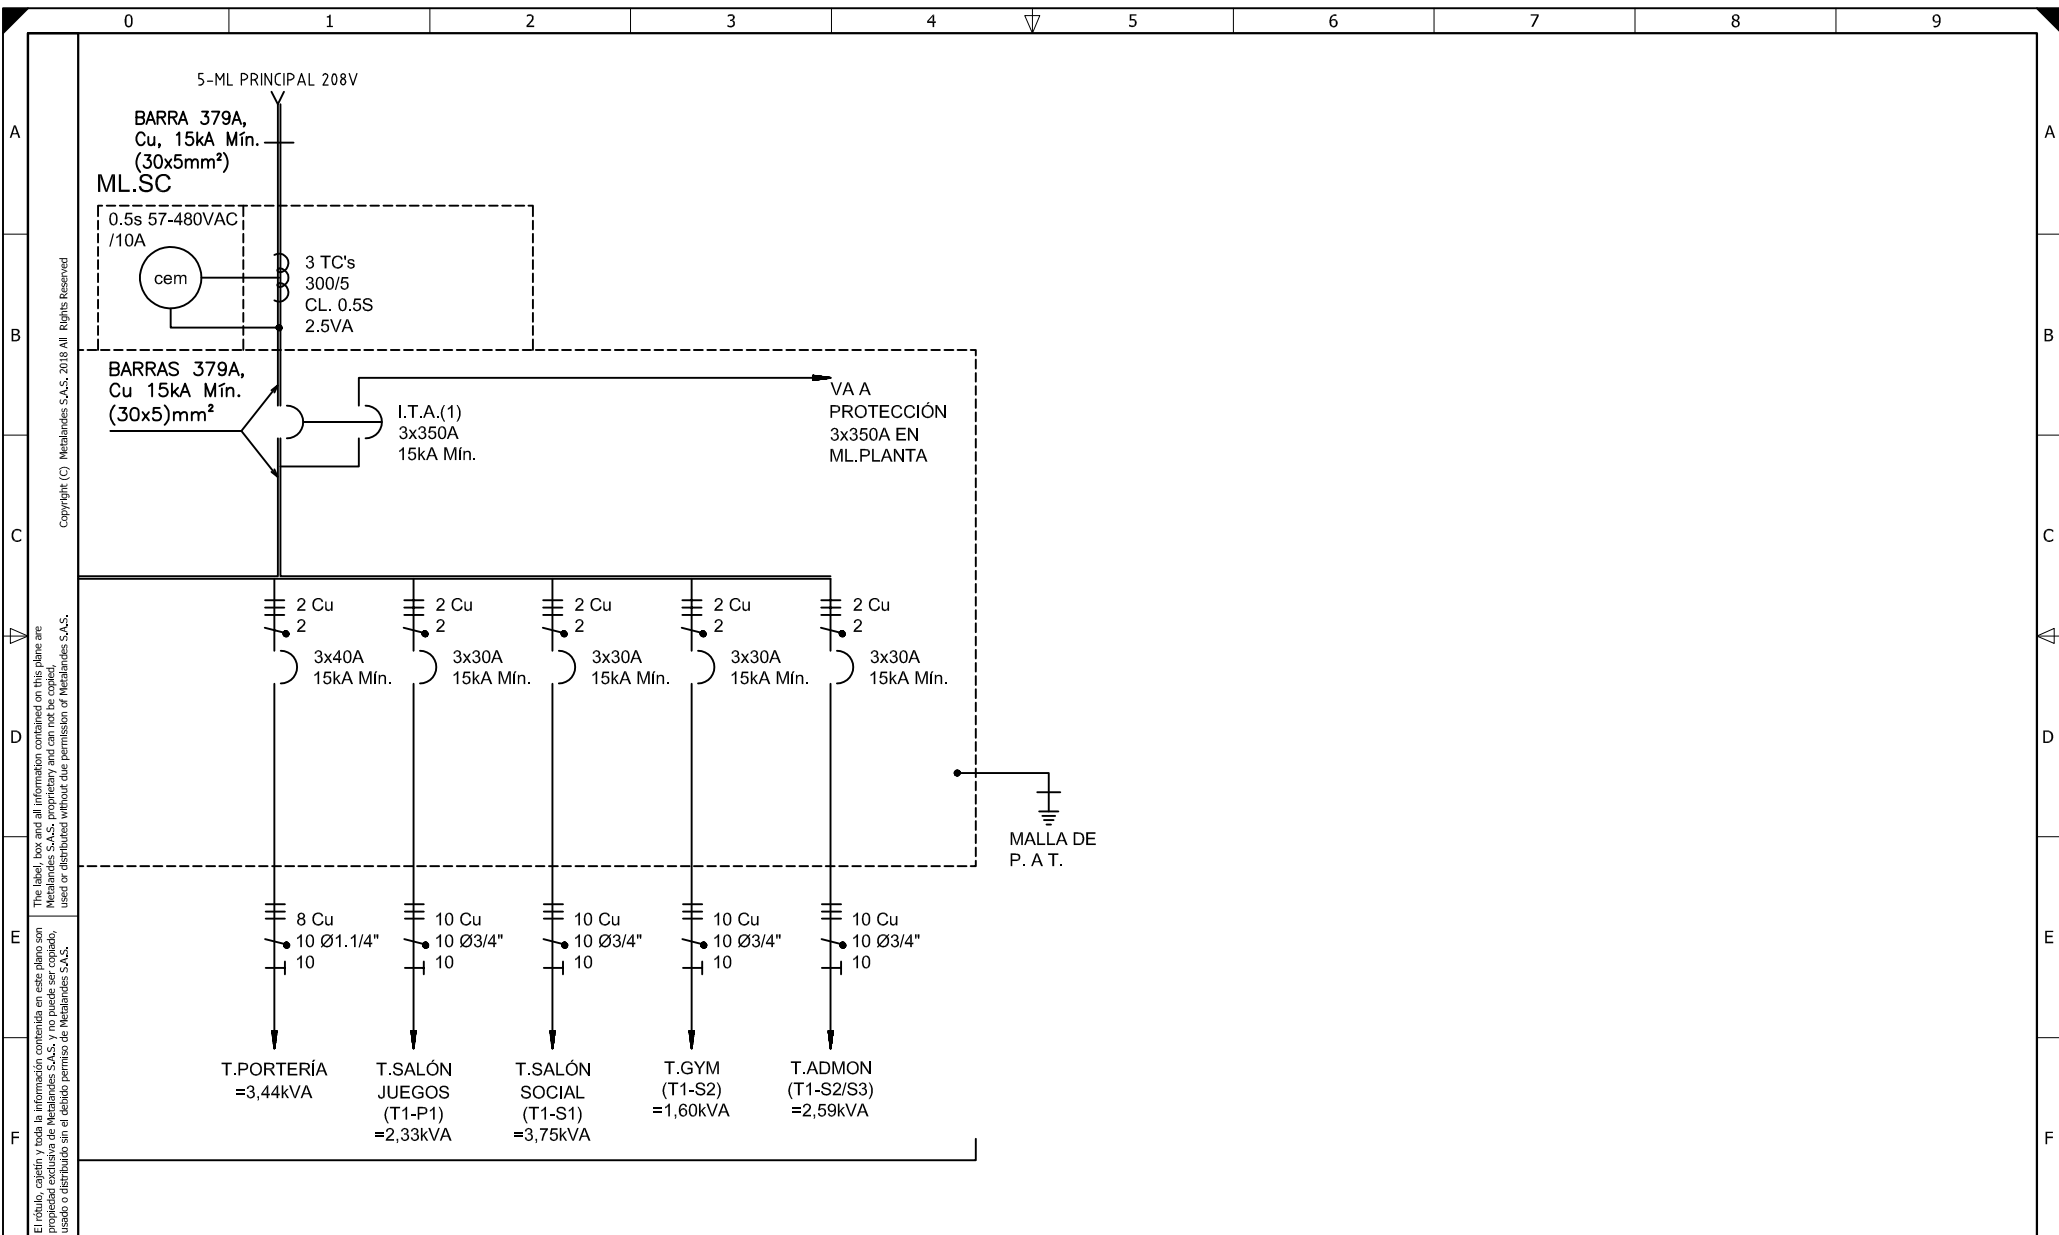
0 1 2 3 4 5 6 7 8 9

A B C D E F

Copyright (C) Metalandes S.A.S. 2018 All Rights Reserved

The label, box and all information contained on this plane are Metalandes S.A.S. proprietary and can not be copied, used or distributed without due permission of Metalandes S.A.S.

El rótulo, cajetín y toda la información contenida en este plano son propiedad exclusiva de Metalandes S.A.S. y no puede ser copiado, usado o distribuido sin el debido permiso de Metalandes S.A.S.

5-ML PRINCIPAL 208V

BARRA 379A, Cu, 15kA Mín. (30x5mm²)

ML.SC

0.5s 57-480VAC /10A

cem

3 TC's 300/5 CL. 0.5S 2.5VA

BARRAS 379A, Cu 15kA Mín. (30x5)mm²

I.T.A.(1) 3x350A 15kA Mín.

VA A PROTECCIÓN 3x350A EN ML.PLANTA

2 Cu 2
3x40A 15kA Mín.

2 Cu 2
3x30A 15kA Mín.

2 Cu 2
3x30A 15kA Mín.

2 Cu 2
3x30A 15kA Mín.

2 Cu 2
3x30A 15kA Mín.

MALLA DE P. A T.

8 Cu 10 Ø1.1/4" 10

10 Cu 10 Ø3/4" 10

10 Cu 10 Ø3/4" 10

10 Cu 10 Ø3/4" 10

10 Cu 10 Ø3/4" 10

T.PORTERÍA =3,44kVA

T.SALÓN JUEGOS (T1-P1) =2,33kVA

T.SALÓN SOCIAL (T1-S1) =3,75kVA

T.GYM (T1-S2) =1,60kVA

T.ADMON (T1-S2/S3) =2,59kVA